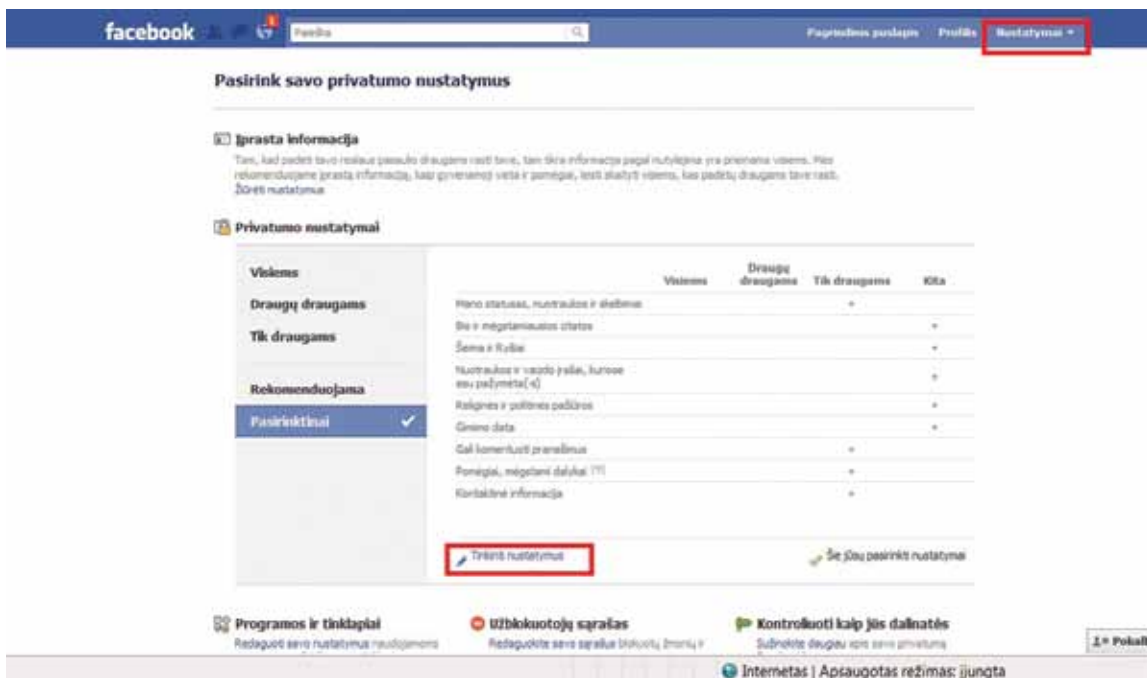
facebook 1 Paieška

Pagrindinis puslapis Profilis Nustatymai ▾

Pasirink savo privatumo nustatymus

Įprasta informacija

Tam, kad padėti tavo realaus pasaulio draugams rasti tave, tam tikra informacija pagal nutylėjimą yra prieinama visiems. Mes rekomenduojame įprasta informaciją, kaip gyvenamoji vieta ir pomėgiai, leisti skaityti visiems, kas padėtų draugams tave rasti. Žiūrėti nustatymus

Privatumo nustatymai

Visiems

Draugų draugams

Tik draugams

Rekomenduojama

Pasirinktinai ✔

| | Visiems | Draugų draugams | Tik draugams | Kita |
|---|---|---|---|---|
| Mano statusas, nuotraukos ir skelbimai | | | • | |
| Bio ir mėgstamiausios citatos | | | | • |
| Šeima ir Ryšiai | | | | • |
| Nuotraukos ir vaizdo įrašai, kuriose esu pažymėta(-s) | | | | • |
| Religinės ir politinės pažiūros | | | | • |
| Gimimo data | | | | • |
| Gali komentuoti pranešimus | | | • | |
| Pomėgiai, mėgstami dalykai [?] | | | • | |
| Kontaktinė informacija | | | • | |

Tinkinti nustatymus

Še jūsų pasirinkti nustatymai

Programos ir tinklapiai
Redaguoti savo nustatymus naudojamoms

Užblokuotųjų sąrašas
Redaguokite savo sąrašus blokuotų žmonių ir

Kontroliuoti kaip jūs dalinatės
Sužinokite daugiau apie savo privatumą

Internetas | Apsaugotas režimas: įjungta

Pokalb